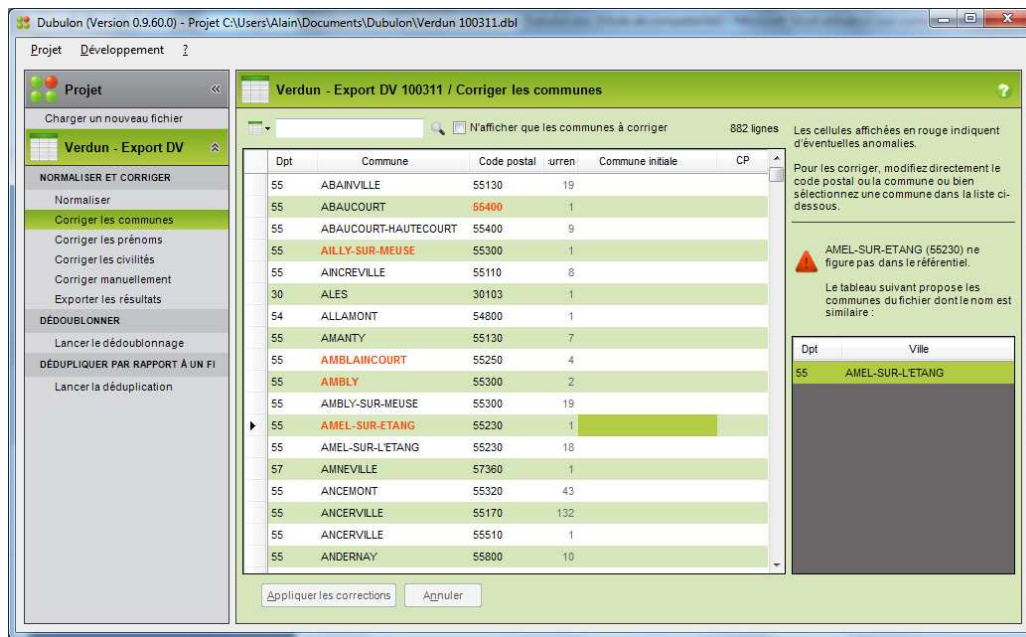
Dubulon (Version 0.9.60.0) - Projet C:\Users\Alain\Documents\Dubulon\Verdun 100311.dbl

Projet Développement ?

Projet

Charger un nouveau fichier

Verdun - Export DV

NORMALISER ET CORRIGER

Normaliser
Corriger les communes
Corriger les prénoms
Corriger les civilités
Corriger manuellement
Exporter les résultats

DÉDOUBLONNER

Lancer le dédoublonnage

DÉDUPLIQUER PAR RAPPORT À UN FI

Lancer la déduplication

Verdun - Export DV 100311 / Corriger les communes

N'afficher que les communes à corriger

882 lignes

| Dpt | Commune | Code postal | urren | Commune initiale | CP |
|---|---|---|---|---|---|
| 55 | ABAINVILLE | 55130 | 19 | | |
| 55 | ABAUCOURT | 55400 | 1 | | |
| 55 | ABAUCOURT-HAUTECOURT | 55400 | 9 | | |
| 55 | AILLY-SUR-MEUSE | 55300 | 1 | | |
| 55 | AINCREVILLE | 55110 | 8 | | |
| 30 | ALES | 30103 | 1 | | |
| 54 | ALLAMONT | 54800 | 1 | | |
| 55 | AMANTY | 55130 | 7 | | |
| 55 | AMBLAINCOURT | 55250 | 4 | | |
| 55 | AMBLY | 55300 | 2 | | |
| 55 | AMBLY-SUR-MEUSE | 55300 | 19 | | |
| 55 | AMEL-SUR-ETANG | 55230 | 1 | | |
| 55 | AMEL-SUR-L'ETANG | 55230 | 18 | | |
| 57 | AMNEVILLE | 57360 | 1 | | |
| 55 | ANCEMONT | 55320 | 43 | | |
| 55 | ANCERVILLE | 55170 | 132 | | |
| 55 | ANCERVILLE | 55510 | 1 | | |
| 55 | ANDERNAY | 55800 | 10 | | |

Appliquer les corrections

Annuler

Les cellules affichées en rouge indiquent d'éventuelles anomalies.

Pour les corriger, modifiez directement le code postal ou la commune ou bien sélectionnez une commune dans la liste ci-dessous.

AMEL-SUR-ETANG (55230) ne figure pas dans le référentiel.

Le tableau suivant propose les communes du fichier dont le nom est similaire :

| Dpt | Ville |
|---|---|
| 55 | AMEL-SUR-L'ETANG |